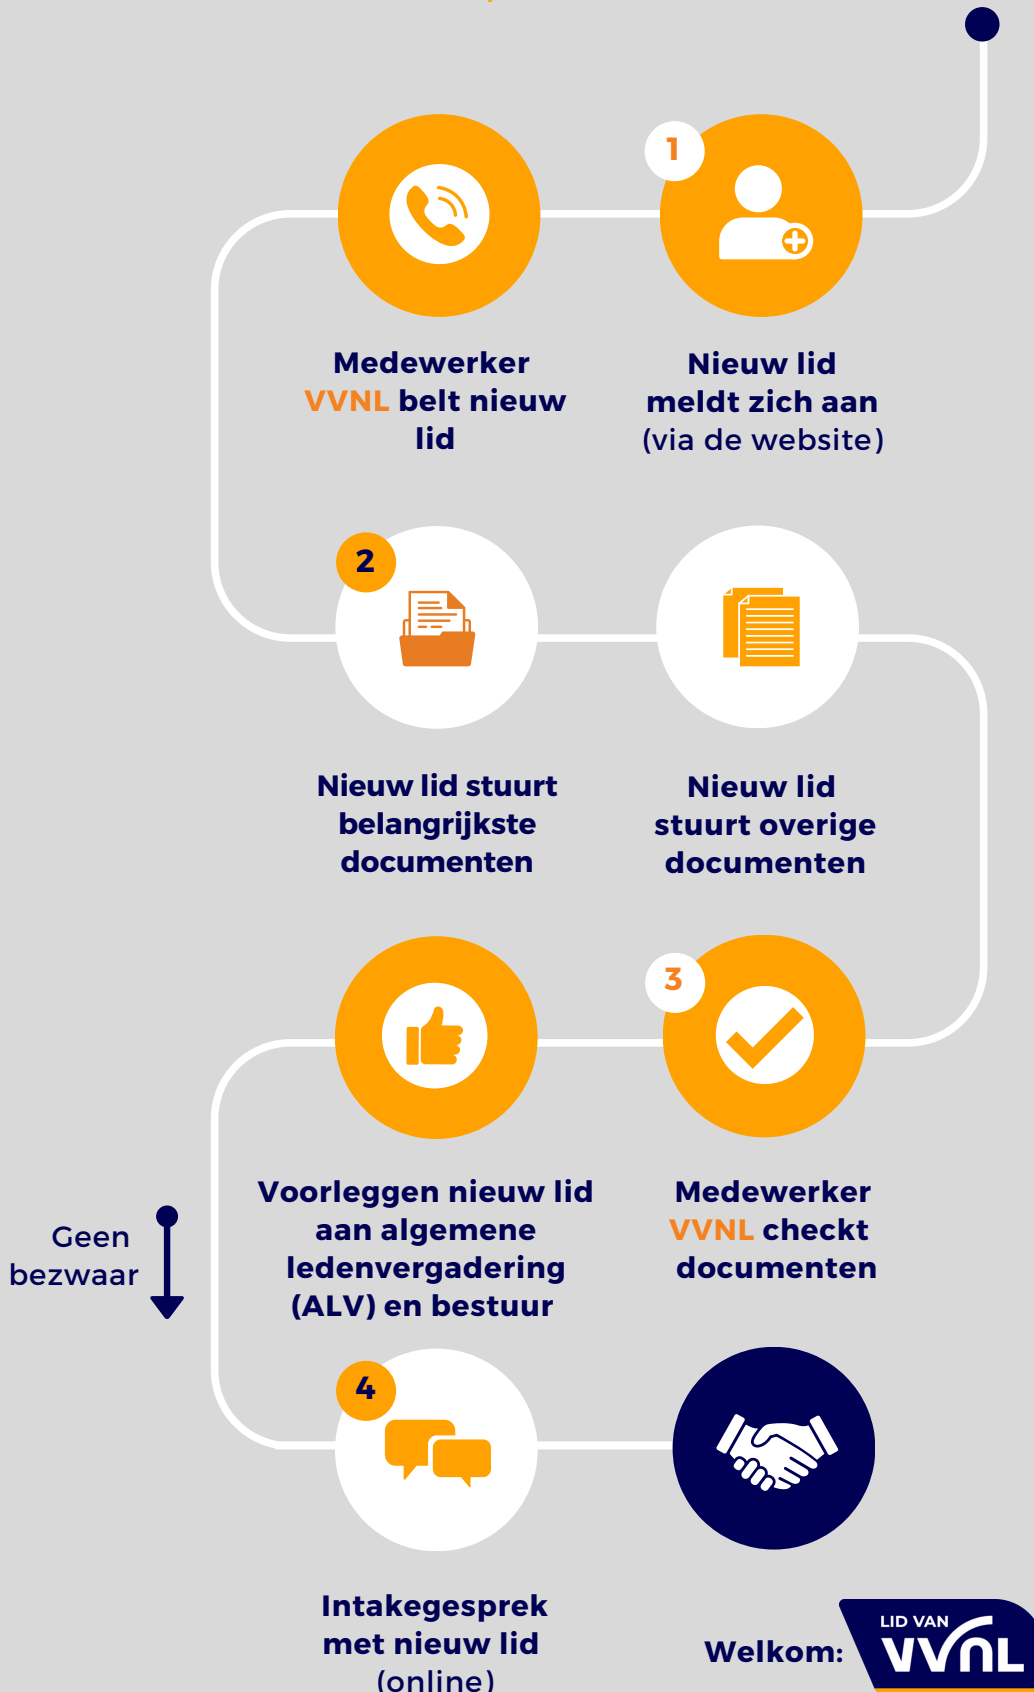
1

Nieuw lid meldt zich aan (via de website)

Medewerker VVNL belt nieuw lid

2

Nieuw lid stuurt belangrijkste documenten

Nieuw lid stuurt overige documenten

3

Medewerker VVNL checkt documenten

Voorleggen nieuw lid aan algemene ledenvergadering (ALV) en bestuur

Geen bezwaar

4

Intakegesprek met nieuw lid (online)

Welkom:

LID VAN VVNL